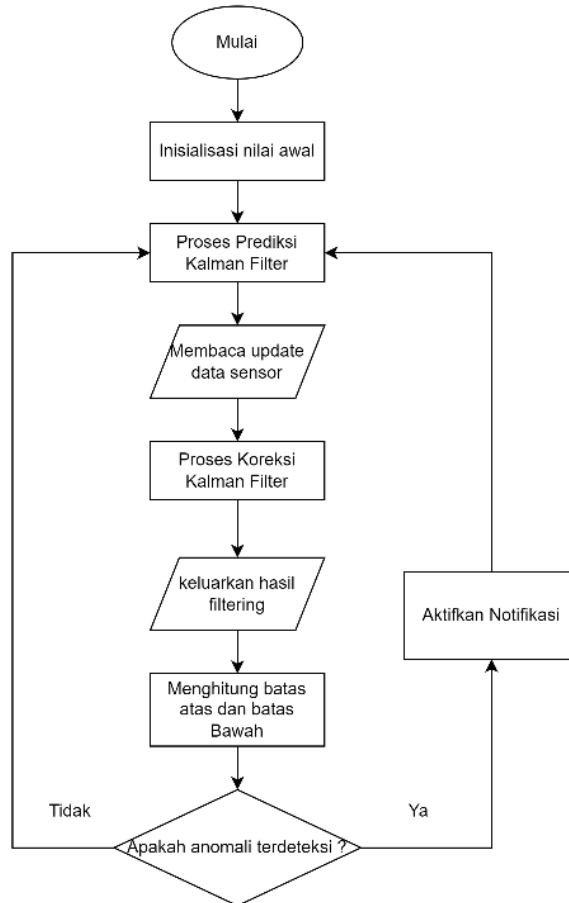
Mulai

Inisialisasi nilai awal

Proses Prediksi Kalman Filter

Membaca update data sensor

Proses Koreksi Kalman Filter

keluarkan hasil filtering

Menghitung batas atas dan batas Bawah

Tidak

Ya

Apakah anomali terdeteksi ?

Aktifkan Notifikasi